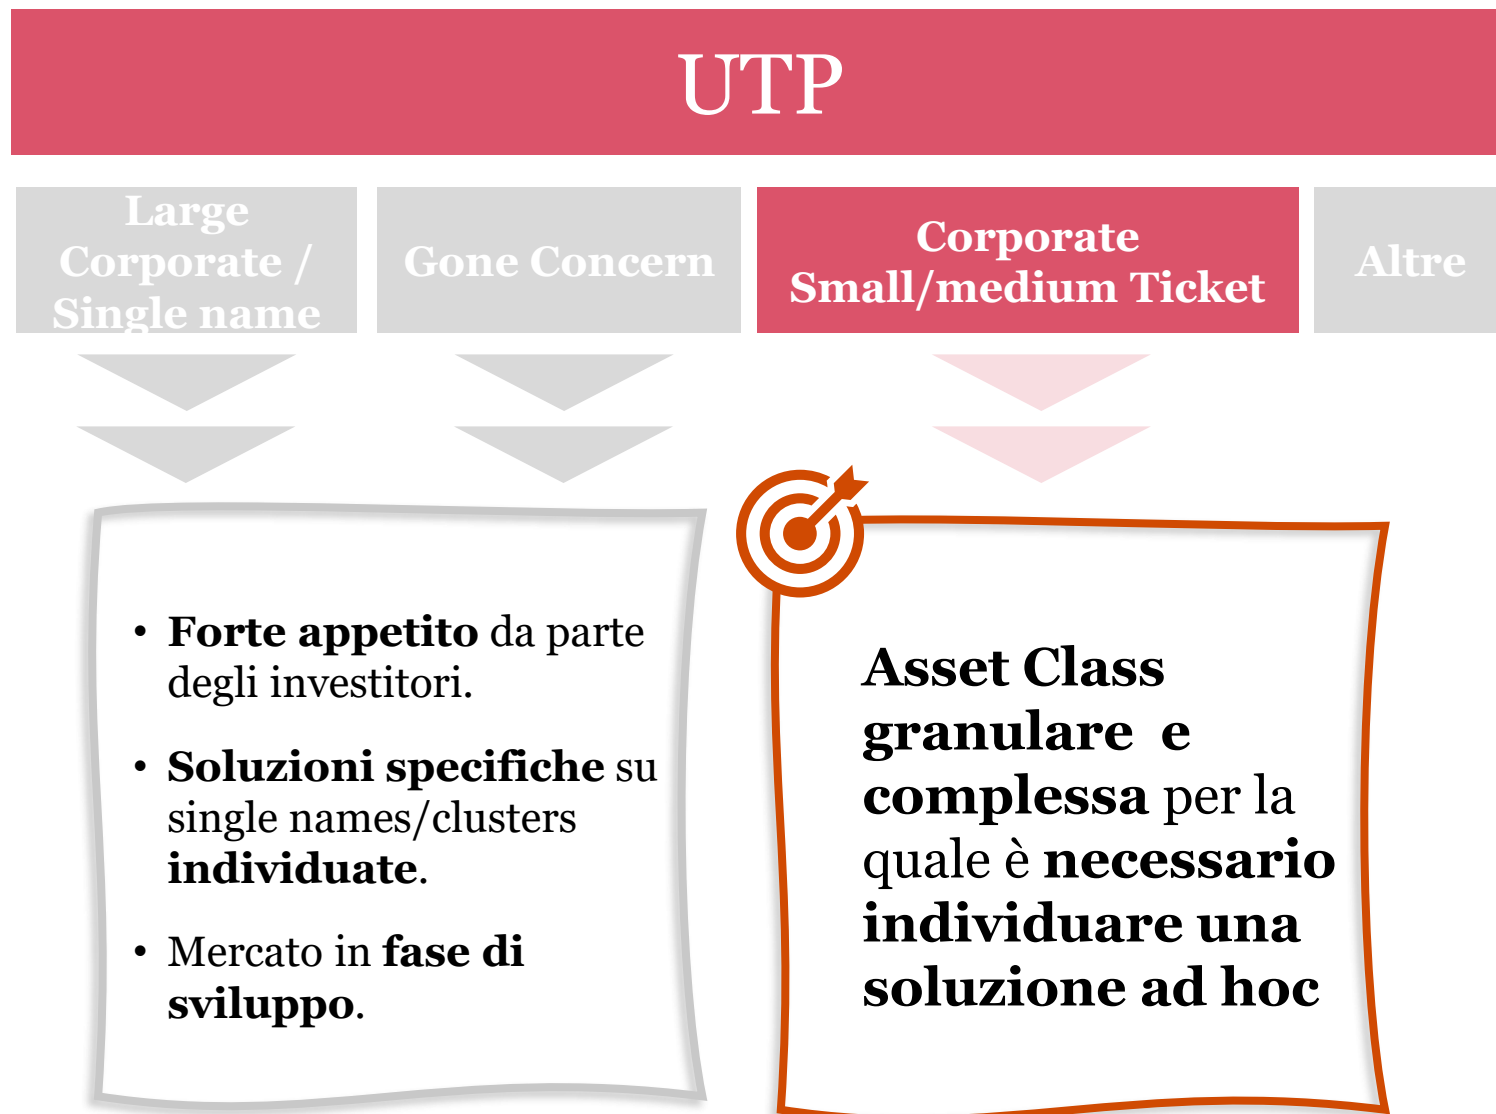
UTP

Large Corporate / Single name

Gone Concern

Corporate Small/medium Ticket

Altre

• **Forte appetito** da parte degli investitori.

• **Soluzioni specifiche** su single names/clusters **individuate**.

• Mercato in **fase di sviluppo**.

**Asset Class granulare e complessa** per la quale è **necessario individuare una soluzione ad hoc**